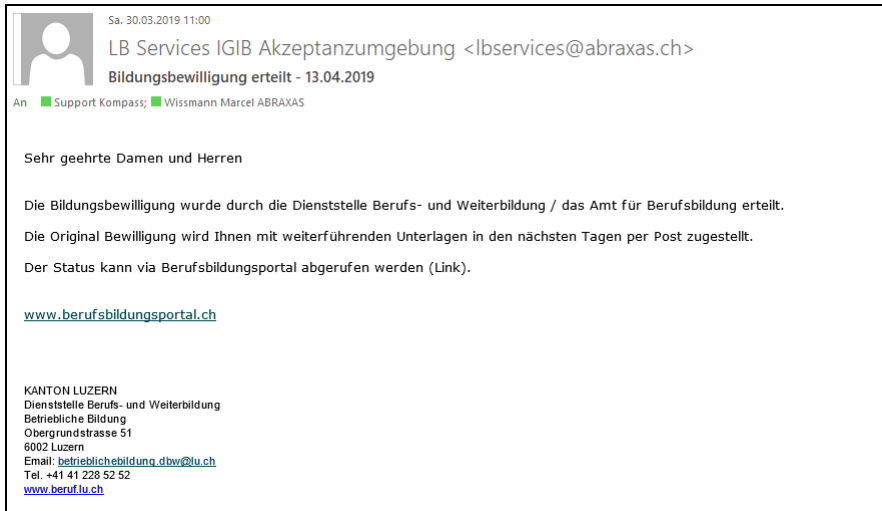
Sa. 30.03.2019 11:00

LB Services IGIB Akzeptanzumgebung <lbservices@abraxas.ch>

Bildungsbewilligung erteilt - 13.04.2019

An Support Kompass; Wissmann Marcel ABRAXAS

Sehr geehrte Damen und Herren

Die Bildungsbewilligung wurde durch die Dienststelle Berufs- und Weiterbildung / das Amt für Berufsbildung erteilt.

Die Original Bewilligung wird Ihnen mit weiterführenden Unterlagen in den nächsten Tagen per Post zugestellt.

Der Status kann via Berufsbildungsportal abgerufen werden (Link).

www.berufsbildungsportal.ch

KANTON LUZERN
Dienststelle Berufs- und Weiterbildung
Betriebliche Bildung
Obergrundstrasse 51
6002 Luzern
Email: betrieblichebildung.dbw@lu.ch
Tel. +41 41 228 52 52
www.beruf.lu.ch